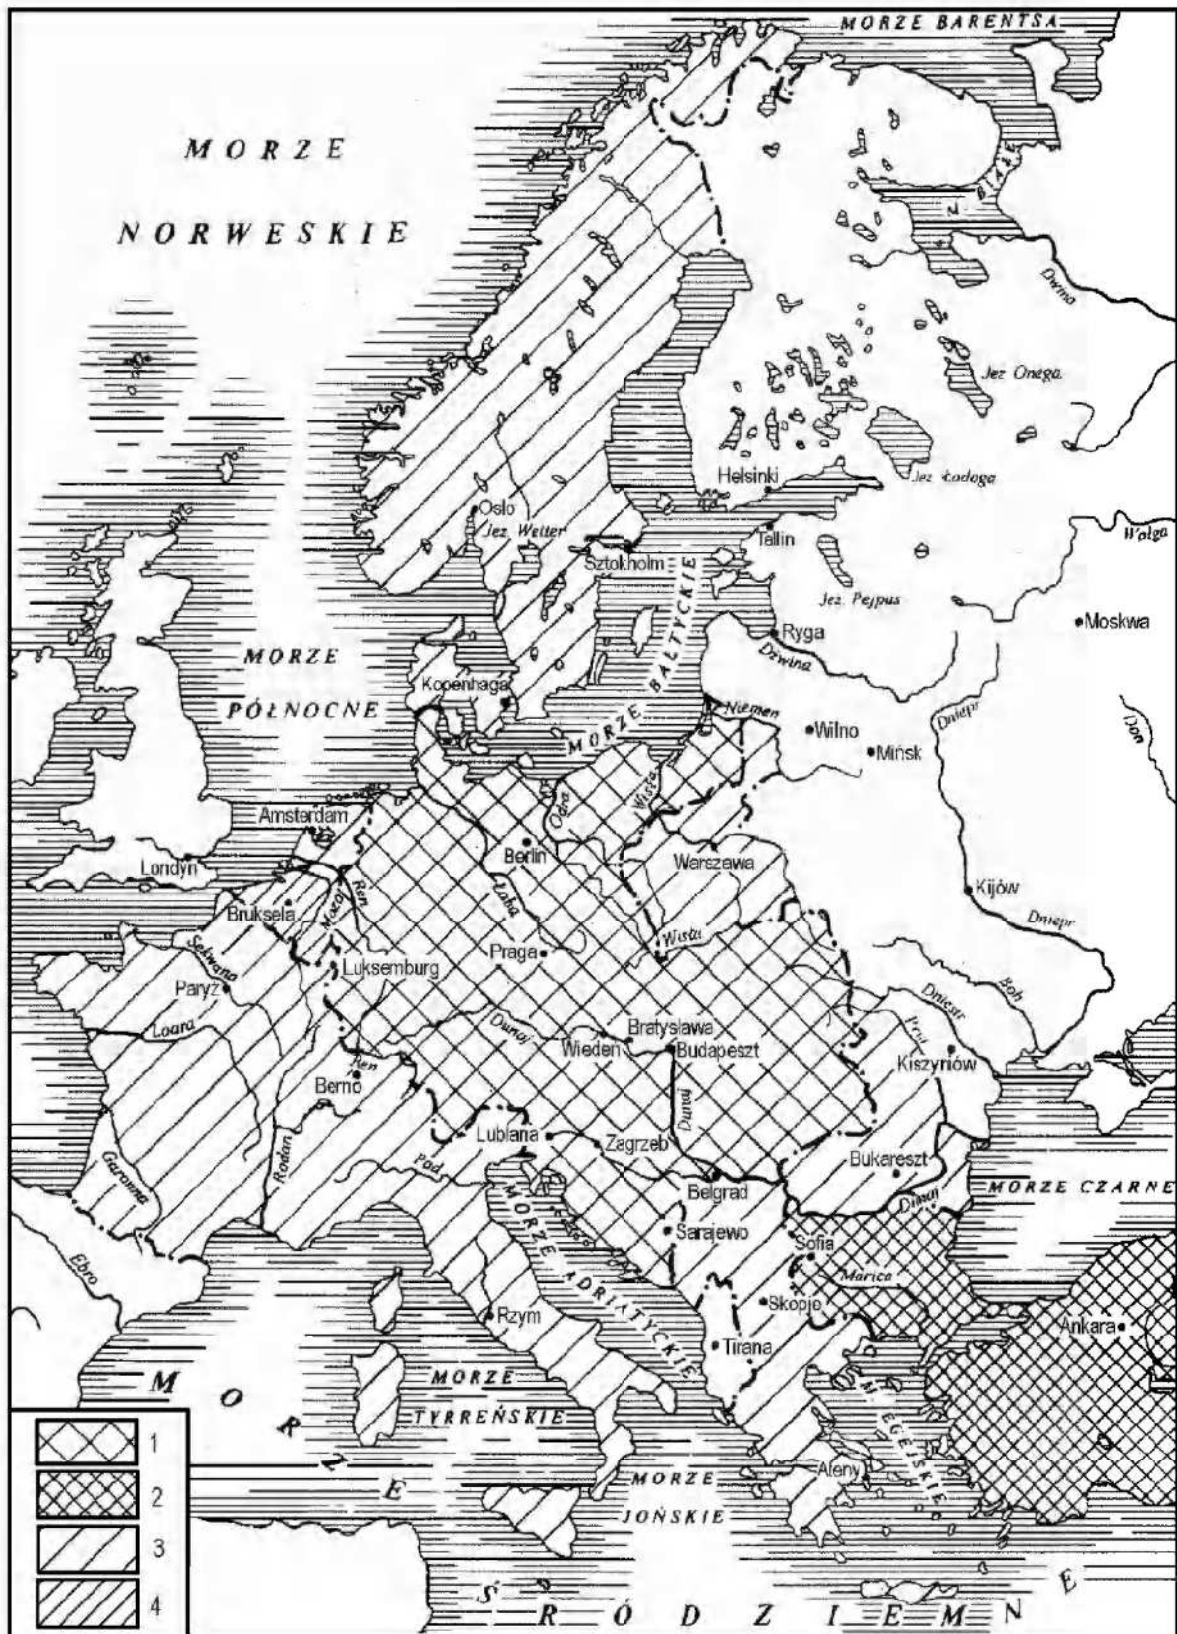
MORZE BARENTSA

MORZE NORWESKIE

M. BIAŁE

Dźwina

Jez. Onega

Helsinki

Jez. Ładoga

Oslo

Jez. Wetter

Sztokholm

Tallin

Wołga

Jez. Pejpus

Moskwa

MORZE PÓŁNOCNE

Ryga

Dźwina

Kopenhaga

MORZE BAŁTYCKIE

Niemen

Wilno

Mińsk

Dniepr

Don

Amsterdam

Odra

Wisła

Berlin

Londyn

Warszawa

Ren

Bruksela

Moza

Łaba

Kijów

Dniepr

Sekwana

Praga

Wisła

Paryż

Luksemburg

Boh

Dniestr

Loara

Prut

Dunaj

Bratysława

Wiedeń

Budapeszt

Kiszyniów

Ren

Berno

Dunaj

Lublana

Zagrzeb

Rodan

Pad

Bukareszt

Garonna

Belgrad

MORZE CZARNE

Dunaj

Sarajewo

Sofia

Ebro

MORZE ADRIATYCKIE

Marica

Rzym

Skopje

Ankara

Tirana

MORZE TYRREŃSKIE

MORZE EGEJSKIE

Ateny

MORZE JOŃSKIE

MORZE ŚRÓDZIEMNE

1
2
3
4